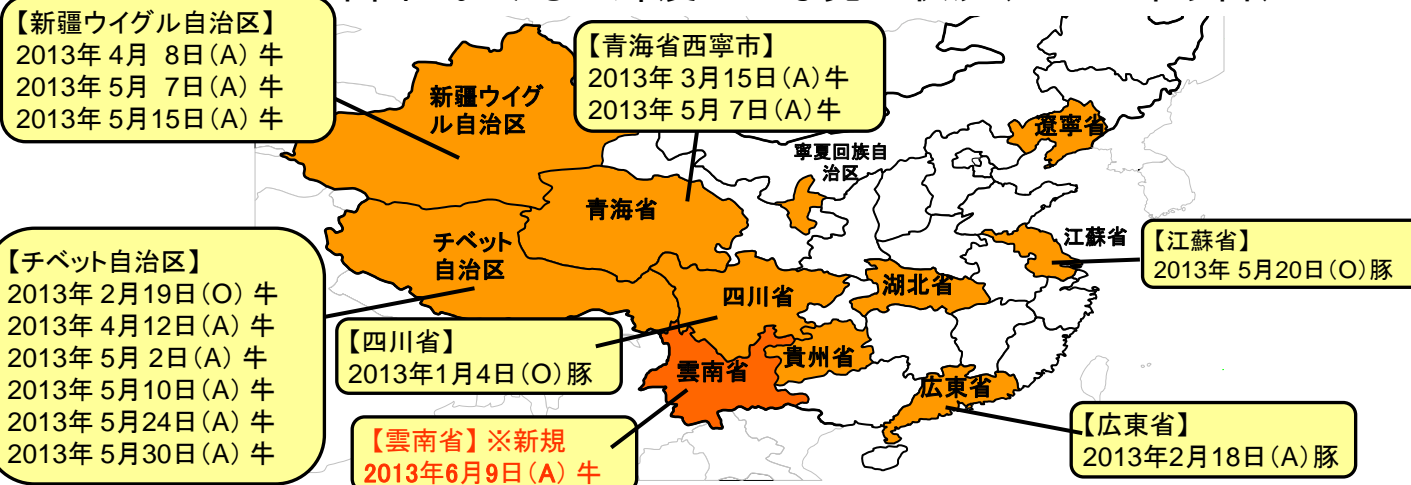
【新疆ウイグル自治区】
2013年 4月 8日（A）牛
2013年 5月 7日（A）牛
2013年 5月15日（A）牛

【青海省西寧市】
2013年 3月15日（A）牛
2013年 5月 7日（A）牛

新疆ウイグル自治区

青海省

遼寧省

寧夏回族自治区

チベット自治区

四川省

湖北省

江蘇省

貴州省

雲南省

広東省

【江蘇省】
2013年 5月20日（O）豚

【チベット自治区】
2013年 2月19日（O）牛
2013年 4月12日（A）牛
2013年 5月 2日（A）牛
2013年 5月10日（A）牛
2013年 5月24日（A）牛
2013年 5月30日（A）牛

【四川省】
2013年1月4日（O）豚

【雲南省】※新規
2013年6月9日（A）牛

【広東省】
2013年2月18日（A）豚